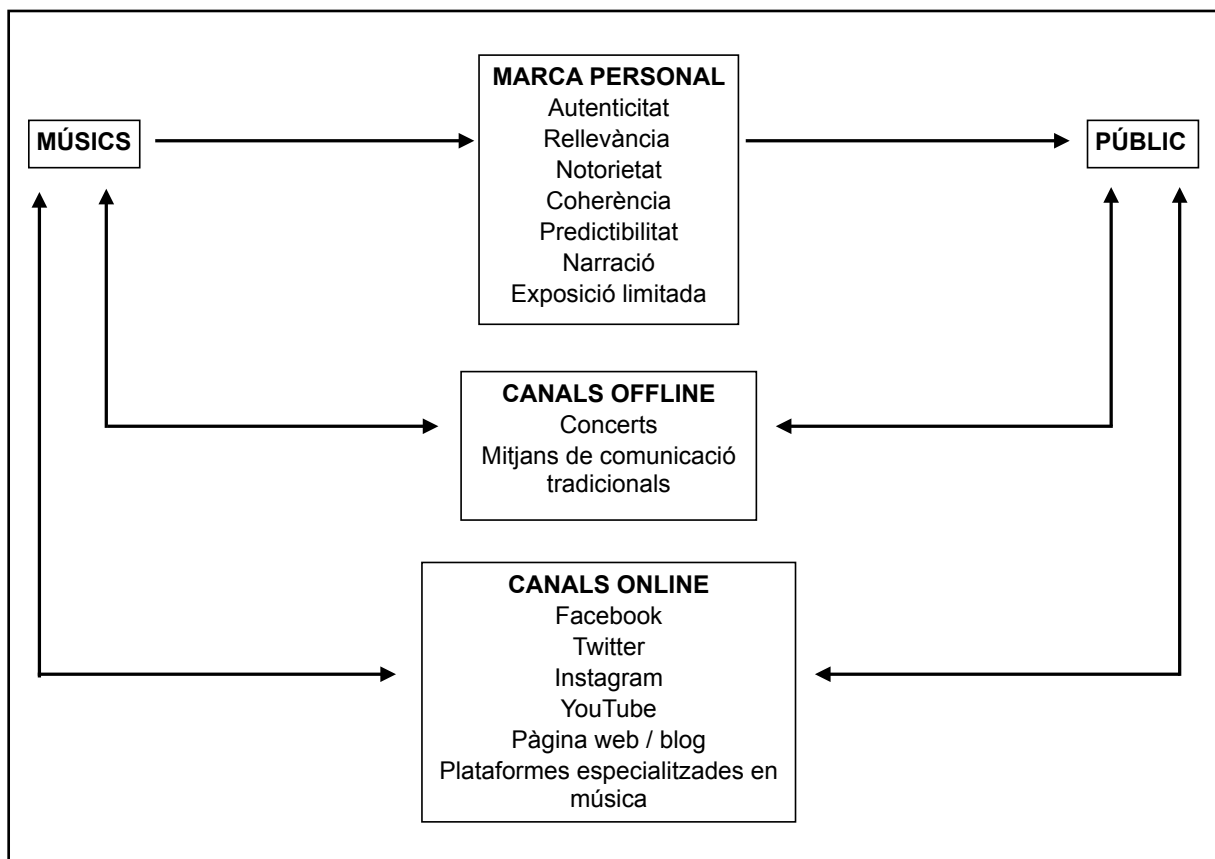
MÚSICS

MARCA PERSONAL
Autenticitat
Rellevància
Notorietat
Coherència
Predictibilitat
Narració
Exposició limitada

PÚBLIC

CANALS OFFLINE
Concerts
Mitjans de comunicació tradicionals

CANALS ONLINE
Facebook
Twitter
Instagram
YouTube
Pàgina web / blog
Plataformes especialitzades en música